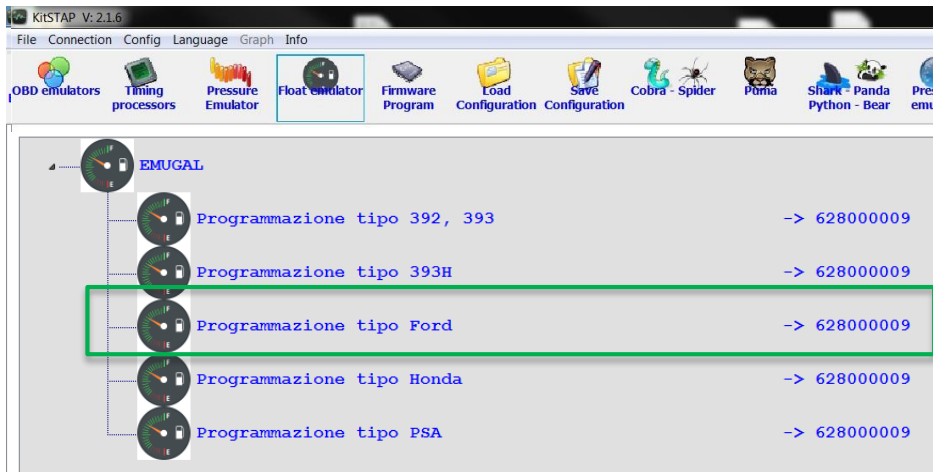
KitSTAP V: 2.1.6

File Connection Config Language Graph Info

OBD emulators
Timing processors
Pressure Emulator
Float emulator
Firmware Program
Load Configuration
Save Configuration
Cobra - Spider
Puma
Shark - Panda Python - Bear
Pres emu

EMUGAL

Programmazione tipo 392, 393 -> 628000009

Programmazione tipo 393H -> 628000009

Programmazione tipo Ford -> 628000009

Programmazione tipo Honda -> 628000009

Programmazione tipo PSA -> 628000009